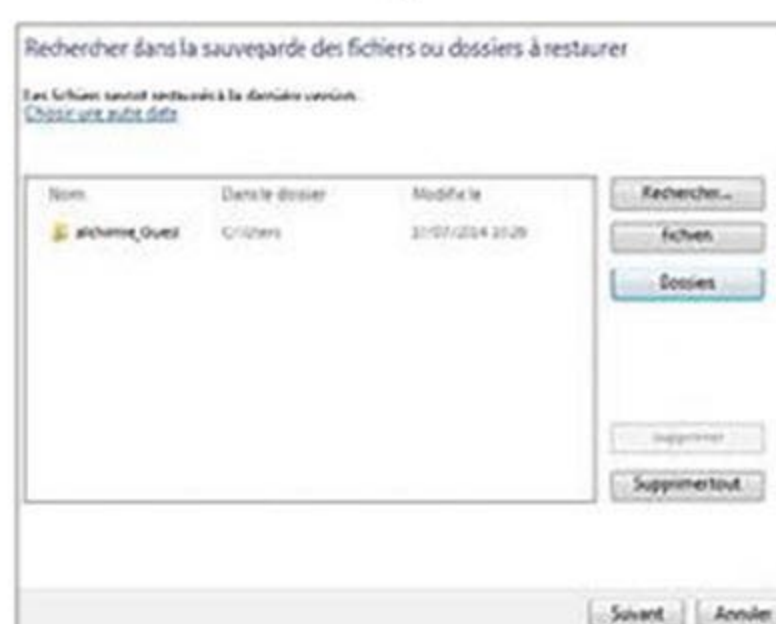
Rechercher dans la sauvegarde des fichiers ou dossiers à restaurer

Les fichiers seront restaurés à la dernière version.
Choisir une autre date

| Nom | Dans le dossier | Modifié le |
|---|---|---|
| alchimie_Ouest | C:\Users | 27/07/2014 10:26 |

Rechercher...
Fichiers
Dossiers
Supprimer
Supprimer tout

Suivant
Annuler